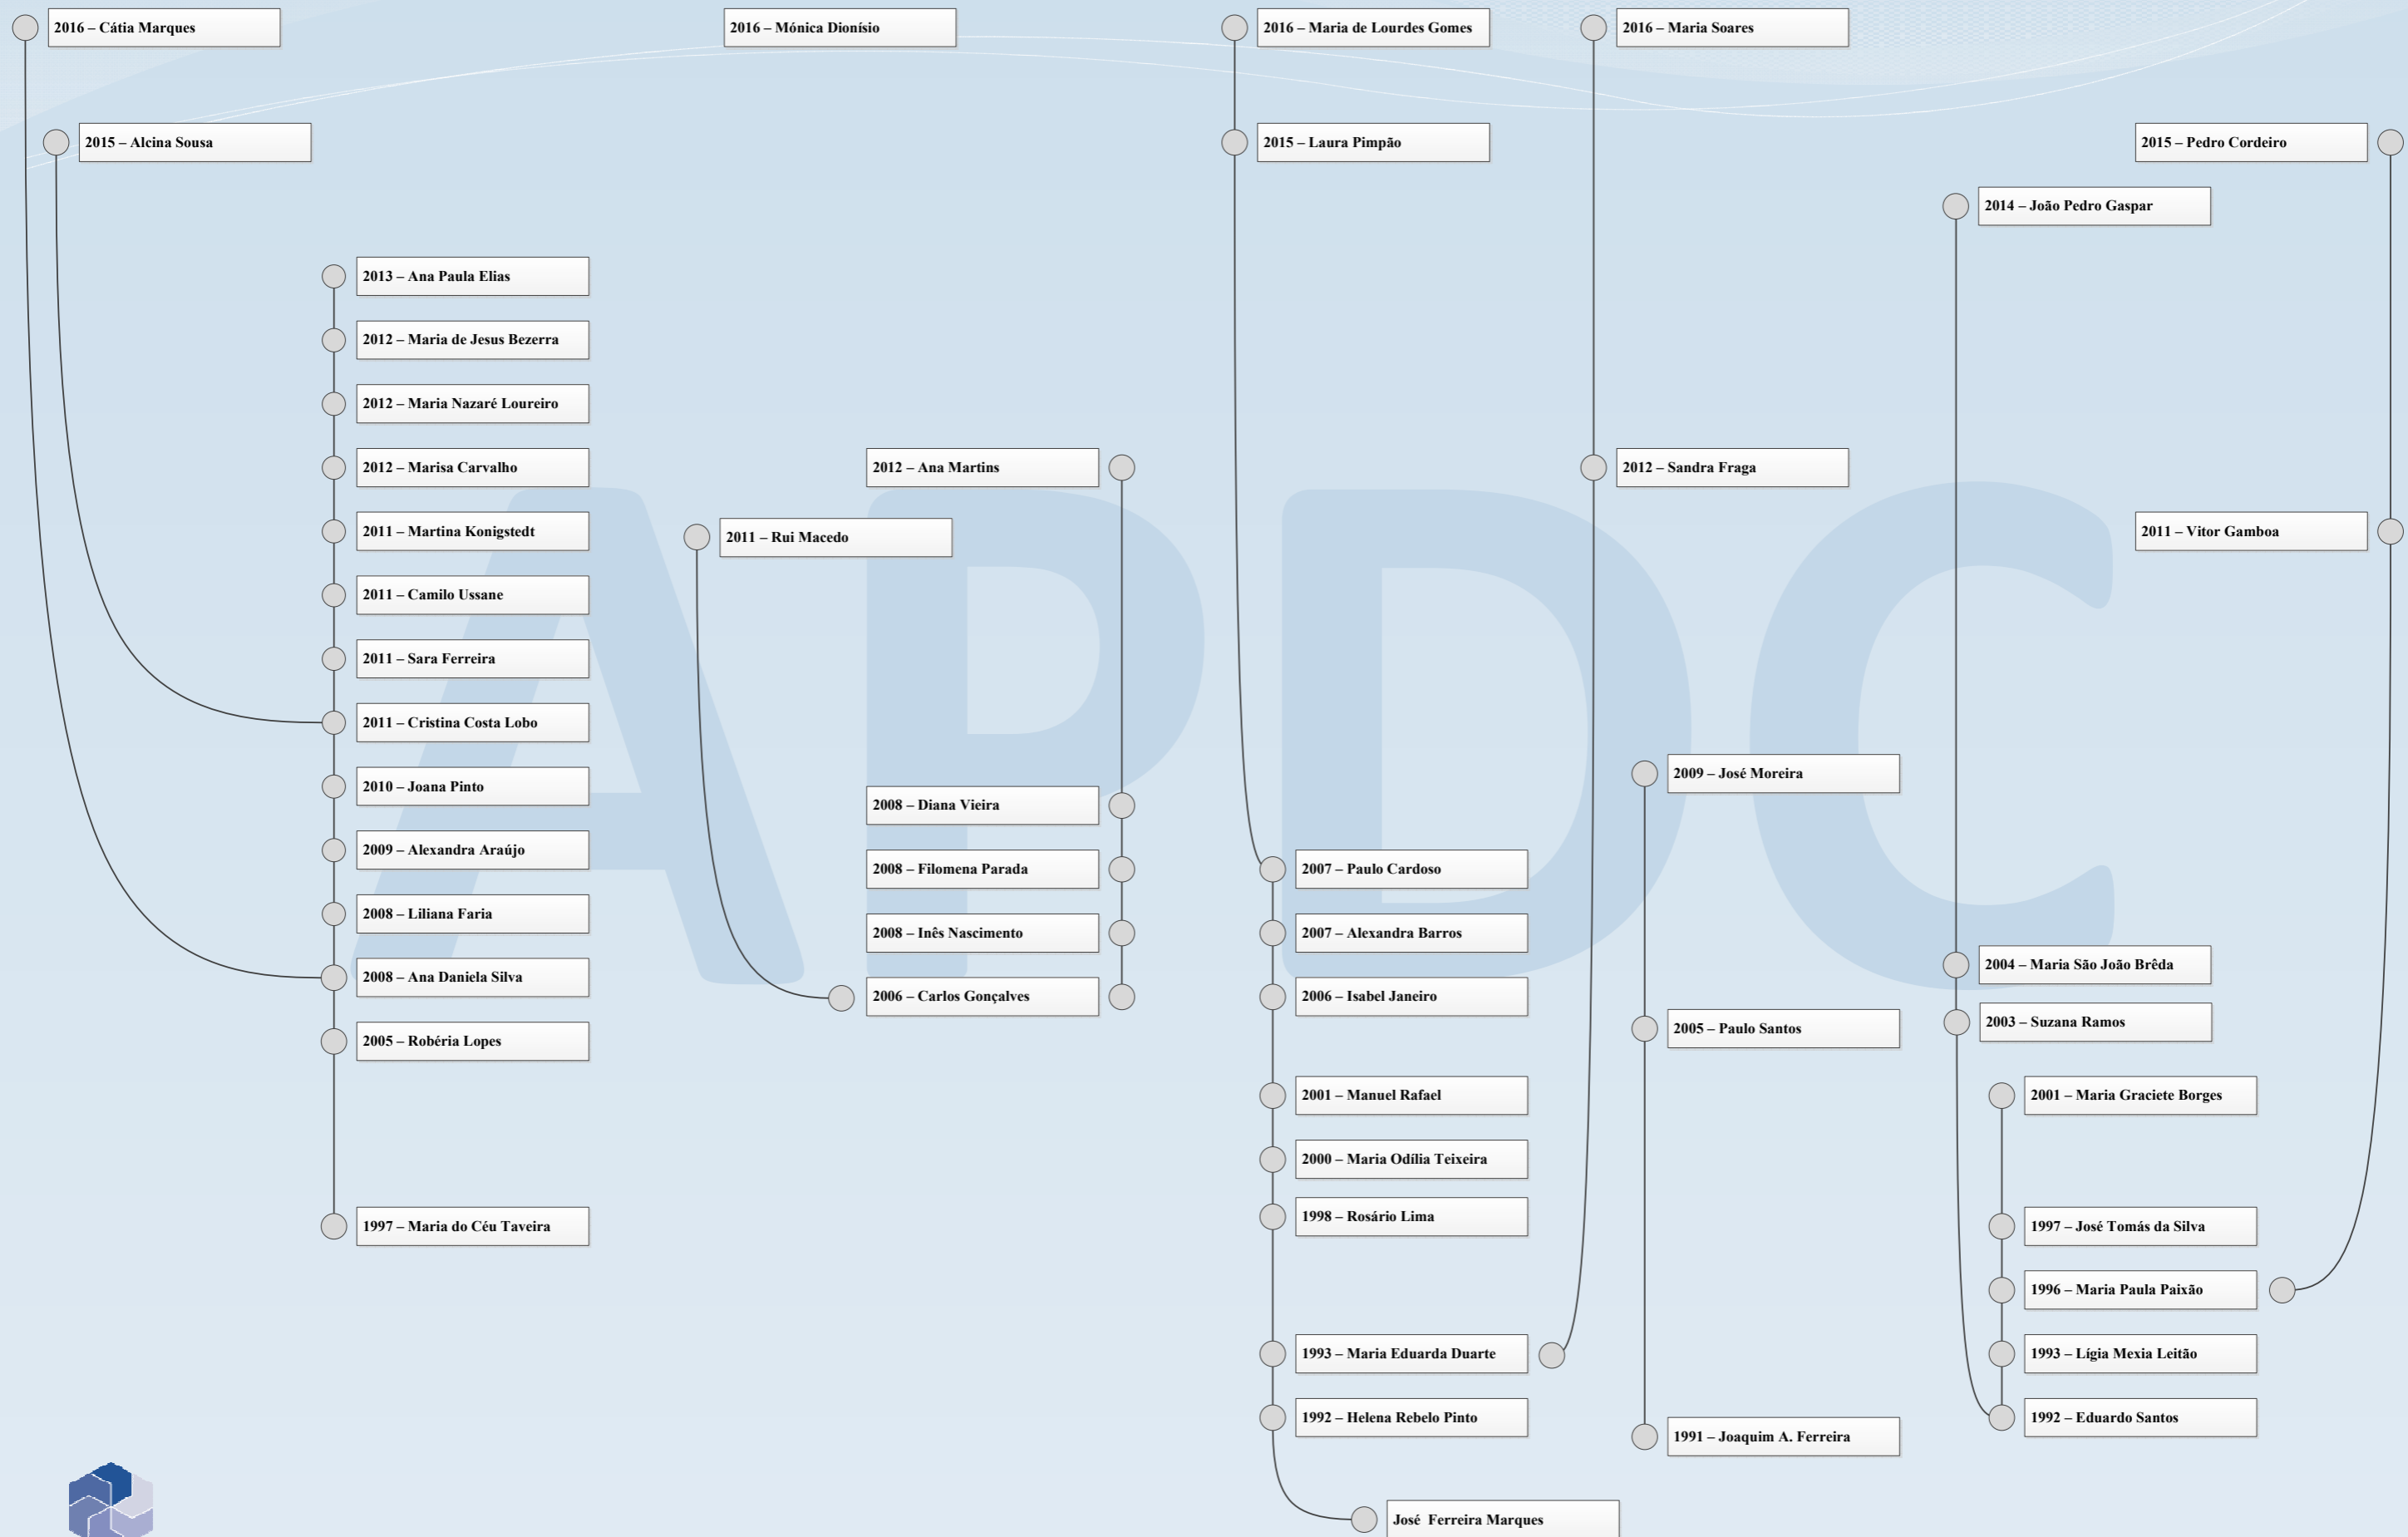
2016 – Cátia Marques

2016 – Mónica Dionísio

2016 – Maria de Lourdes Gomes

2016 – Maria Soares

2015 – Alcina Sousa

2015 – Laura Pimpão

2015 – Pedro Cordeiro

2014 – João Pedro Gaspar

2013 – Ana Paula Elias

2012 – Maria de Jesus Bezerra

2012 – Maria Nazaré Loureiro

2012 – Marisa Carvalho

2012 – Ana Martins

2012 – Sandra Fraga

2011 – Martina Konigstedt

2011 – Rui Macedo

2011 – Vitor Gamboa

2011 – Camilo Ussane

2011 – Sara Ferreira

2011 – Cristina Costa Lobo

2010 – Joana Pinto

2009 – José Moreira

2008 – Diana Vieira

2009 – Alexandra Araújo

2008 – Filomena Parada

2007 – Paulo Cardoso

2008 – Liliana Faria

2008 – Inês Nascimento

2007 – Alexandra Barros

2004 – Maria São João Brêda

2008 – Ana Daniela Silva

2006 – Carlos Gonçalves

2006 – Isabel Janeiro

2003 – Suzana Ramos

2005 – Paulo Santos

2005 – Robéria Lopes

2001 – Manuel Rafael

2001 – Maria Graciete Borges

2000 – Maria Odília Teixeira

1998 – Rosário Lima

1997 – Maria do Céu Taveira

1997 – José Tomás da Silva

1996 – Maria Paula Paixão

1993 – Maria Eduarda Duarte

1993 – Lígia Mexia Leitão

1992 – Helena Rebelo Pinto

1992 – Eduardo Santos

1991 – Joaquim A. Ferreira

José Ferreira Marques